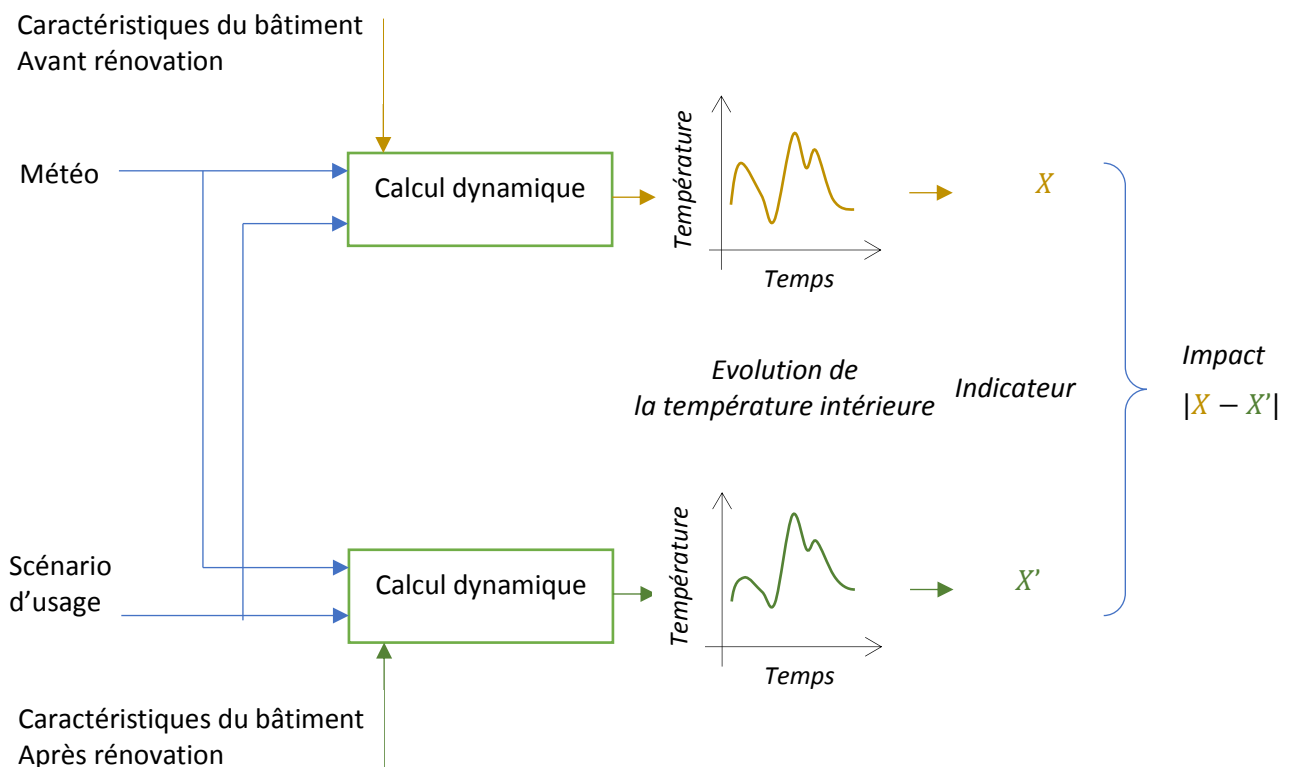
Caractéristiques du bâtiment
Avant rénovation

Météo

Calcul dynamique

Température

Temps

$X$

Evolution de
la température intérieure

Indicateur

Impact
$|X - X'|$

Scénario
d'usage

Calcul dynamique

Température

Temps

$X'$

Caractéristiques du bâtiment
Après rénovation